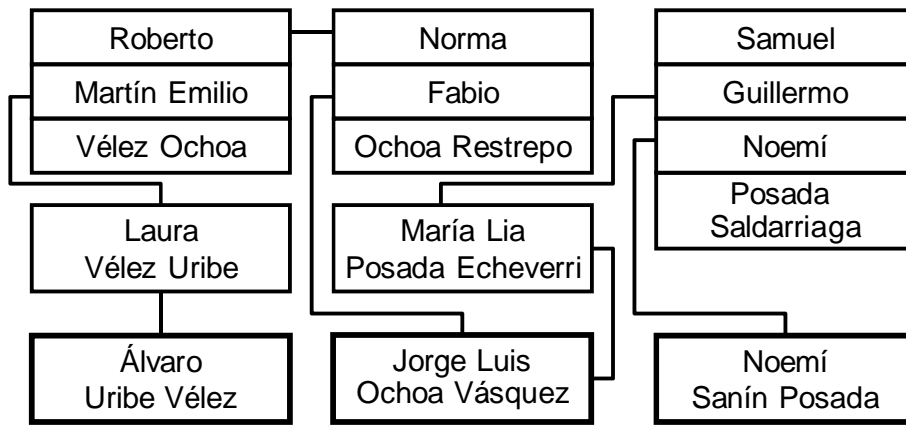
Roberto

Martín Emilio

Vélez Ochoa

Norma

Fabio

Ochoa Restrepo

Samuel

Guillermo

Noemí

Posada Saldarriaga

Laura Vélez Uribe

María Lia Posada Echeverri

Álvaro Uribe Vélez

Jorge Luis Ochoa Vásquez

Noemí Sanín Posada